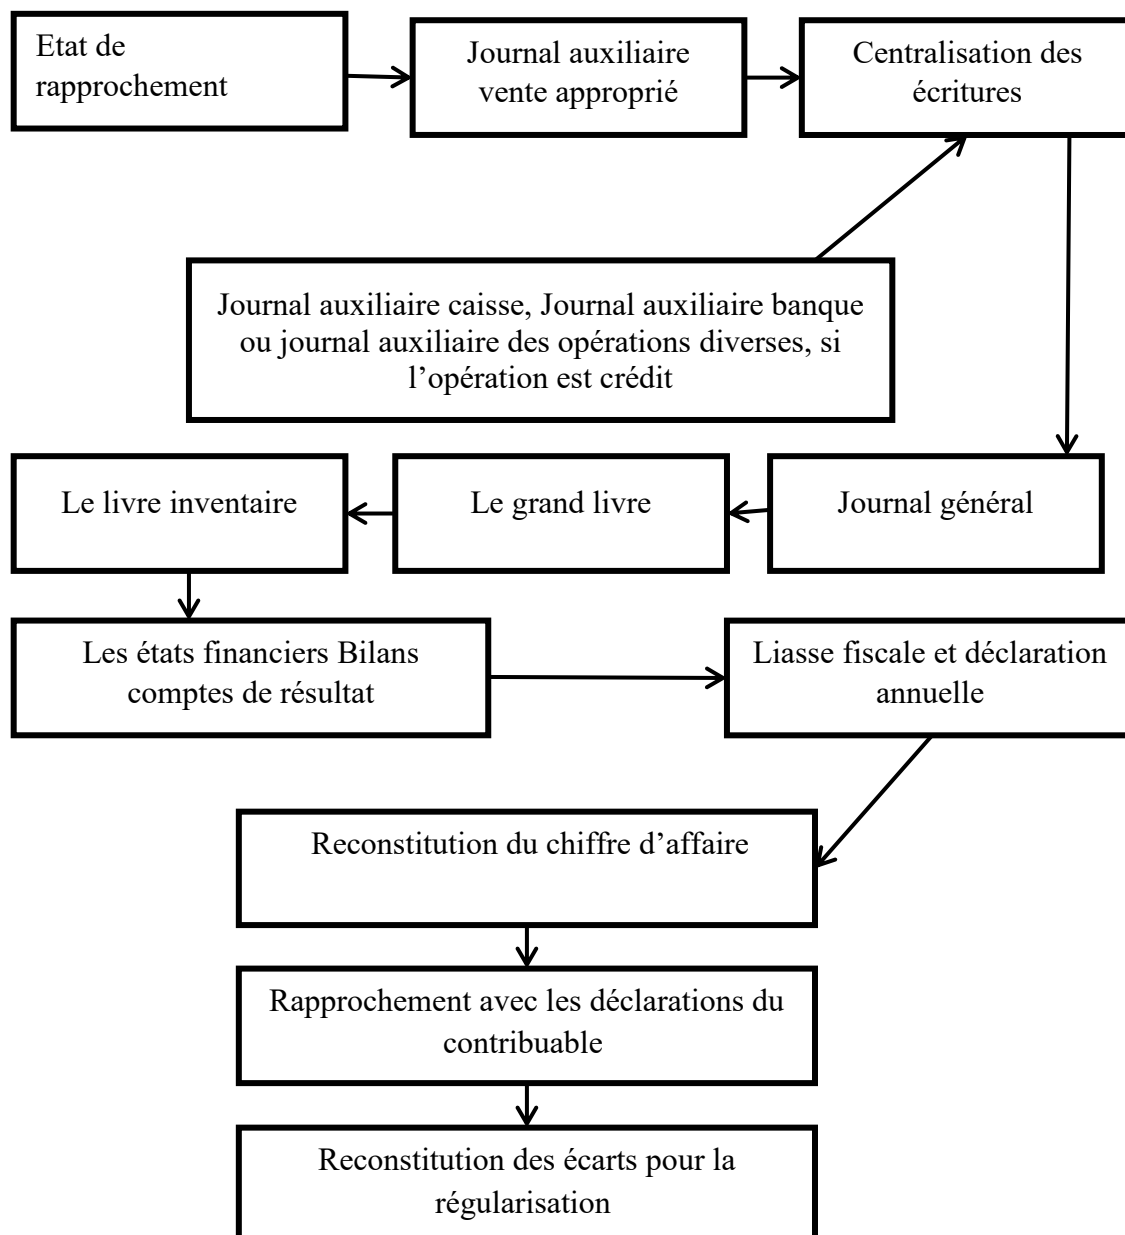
Etat de rapprochement

Journal auxiliaire vente approprié

Centralisation des écritures

Journal auxiliaire caisse, Journal auxiliaire banque ou journal auxiliaire des opérations diverses, si l'opération est crédit

Le livre inventaire

Le grand livre

Journal général

Les états financiers Bilans comptes de résultat

Liasse fiscale et déclaration annuelle

Reconstitution du chiffre d'affaire

Rapprochement avec les déclarations du contribuable

Reconstitution des écarts pour la régularisation